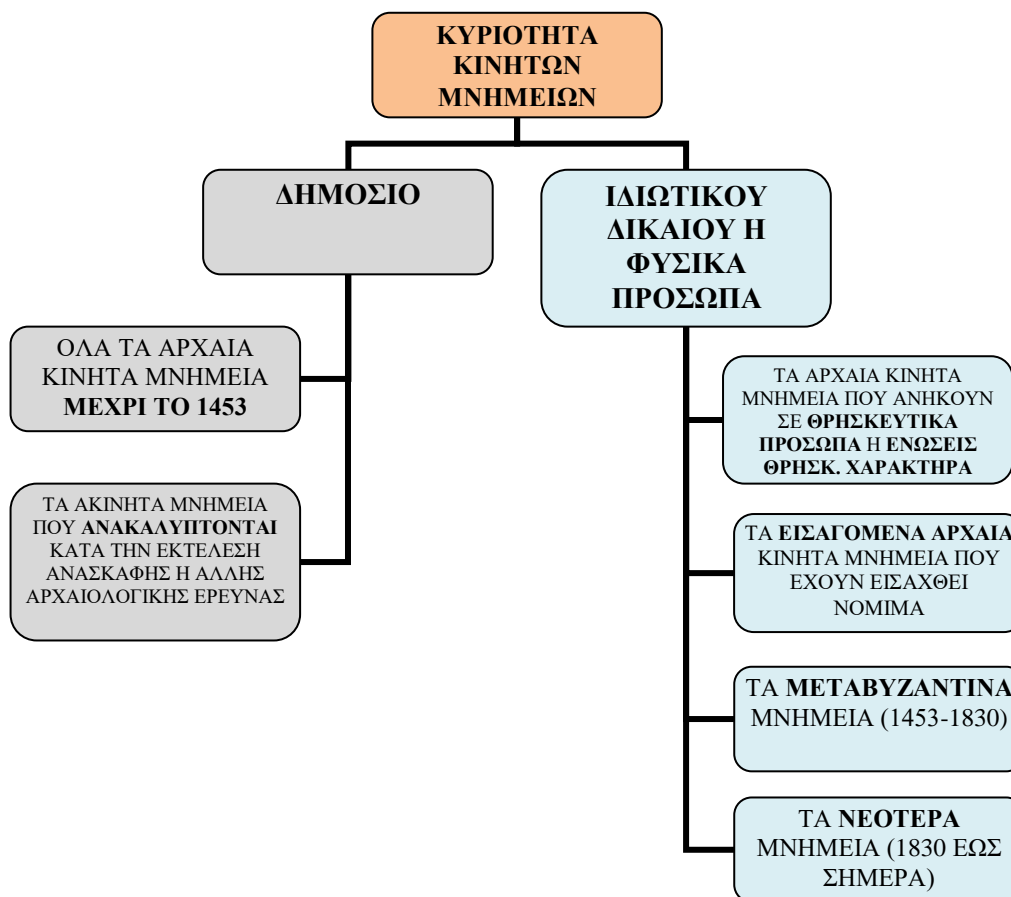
ΚΥΡΙΟΤΗΤΑ ΚΙΝΗΤΩΝ ΜΝΗΜΕΙΩΝ

ΔΗΜΟΣΙΟ

ΟΛΑ ΤΑ ΑΡΧΑΙΑ ΚΙΝΗΤΑ ΜΝΗΜΕΙΑ ΜΕΧΡΙ ΤΟ 1453

ΤΑ ΑΚΙΝΗΤΑ ΜΝΗΜΕΙΑ ΠΟΥ ΑΝΑΚΑΛΥΠΤΟΝΤΑΙ ΚΑΤΑ ΤΗΝ ΕΚΤΕΛΕΣΗ ΑΝΑΣΚΑΦΗΣ Η ΑΛΛΗΣ ΑΡΧΑΙΟΛΟΓΙΚΗΣ ΕΡΕΥΝΑΣ

ΙΔΙΩΤΙΚΟΥ ΔΙΚΑΙΟΥ Η ΦΥΣΙΚΑ ΠΡΟΣΩΠΑ

ΤΑ ΑΡΧΑΙΑ ΚΙΝΗΤΑ ΜΝΗΜΕΙΑ ΠΟΥ ΑΝΗΚΟΥΝ ΣΕ ΘΡΗΣΚΕΥΤΙΚΑ ΠΡΟΣΩΠΑ Η ΕΝΩΣΕΙΣ ΘΡΗΣΚ. ΧΑΡΑΚΤΗΡΑ

ΤΑ ΕΙΣΑΓΟΜΕΝΑ ΑΡΧΑΙΑ ΚΙΝΗΤΑ ΜΝΗΜΕΙΑ ΠΟΥ ΕΧΟΥΝ ΕΙΣΑΧΘΕΙ ΝΟΜΙΜΑ

ΤΑ ΜΕΤΑΒΥΖΑΝΤΙΝΑ ΜΝΗΜΕΙΑ (1453-1830)

ΤΑ ΝΕΟΤΕΡΑ ΜΝΗΜΕΙΑ (1830 ΕΩΣ ΣΗΜΕΡΑ)